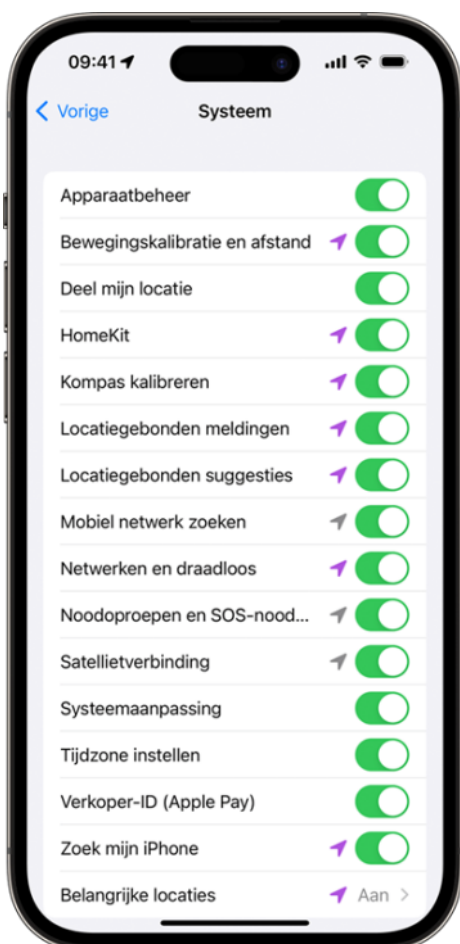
09:41

Vorige

Systeem

Apparaatbeheer

Bewegingskalibratie en afstand

Deel mijn locatie

HomeKit

Kompas kalibreren

Locatiegebonden meldingen

Locatiegebonden suggesties

Mobiel netwerk zoeken

Netwerken en draadloos

Noodoproepen en SOS-nood...

Satellietverbinding

Systeemaanpassing

Tijdzone instellen

Verkoper-ID (Apple Pay)

Zoek mijn iPhone

Belangrijke locaties Aan >